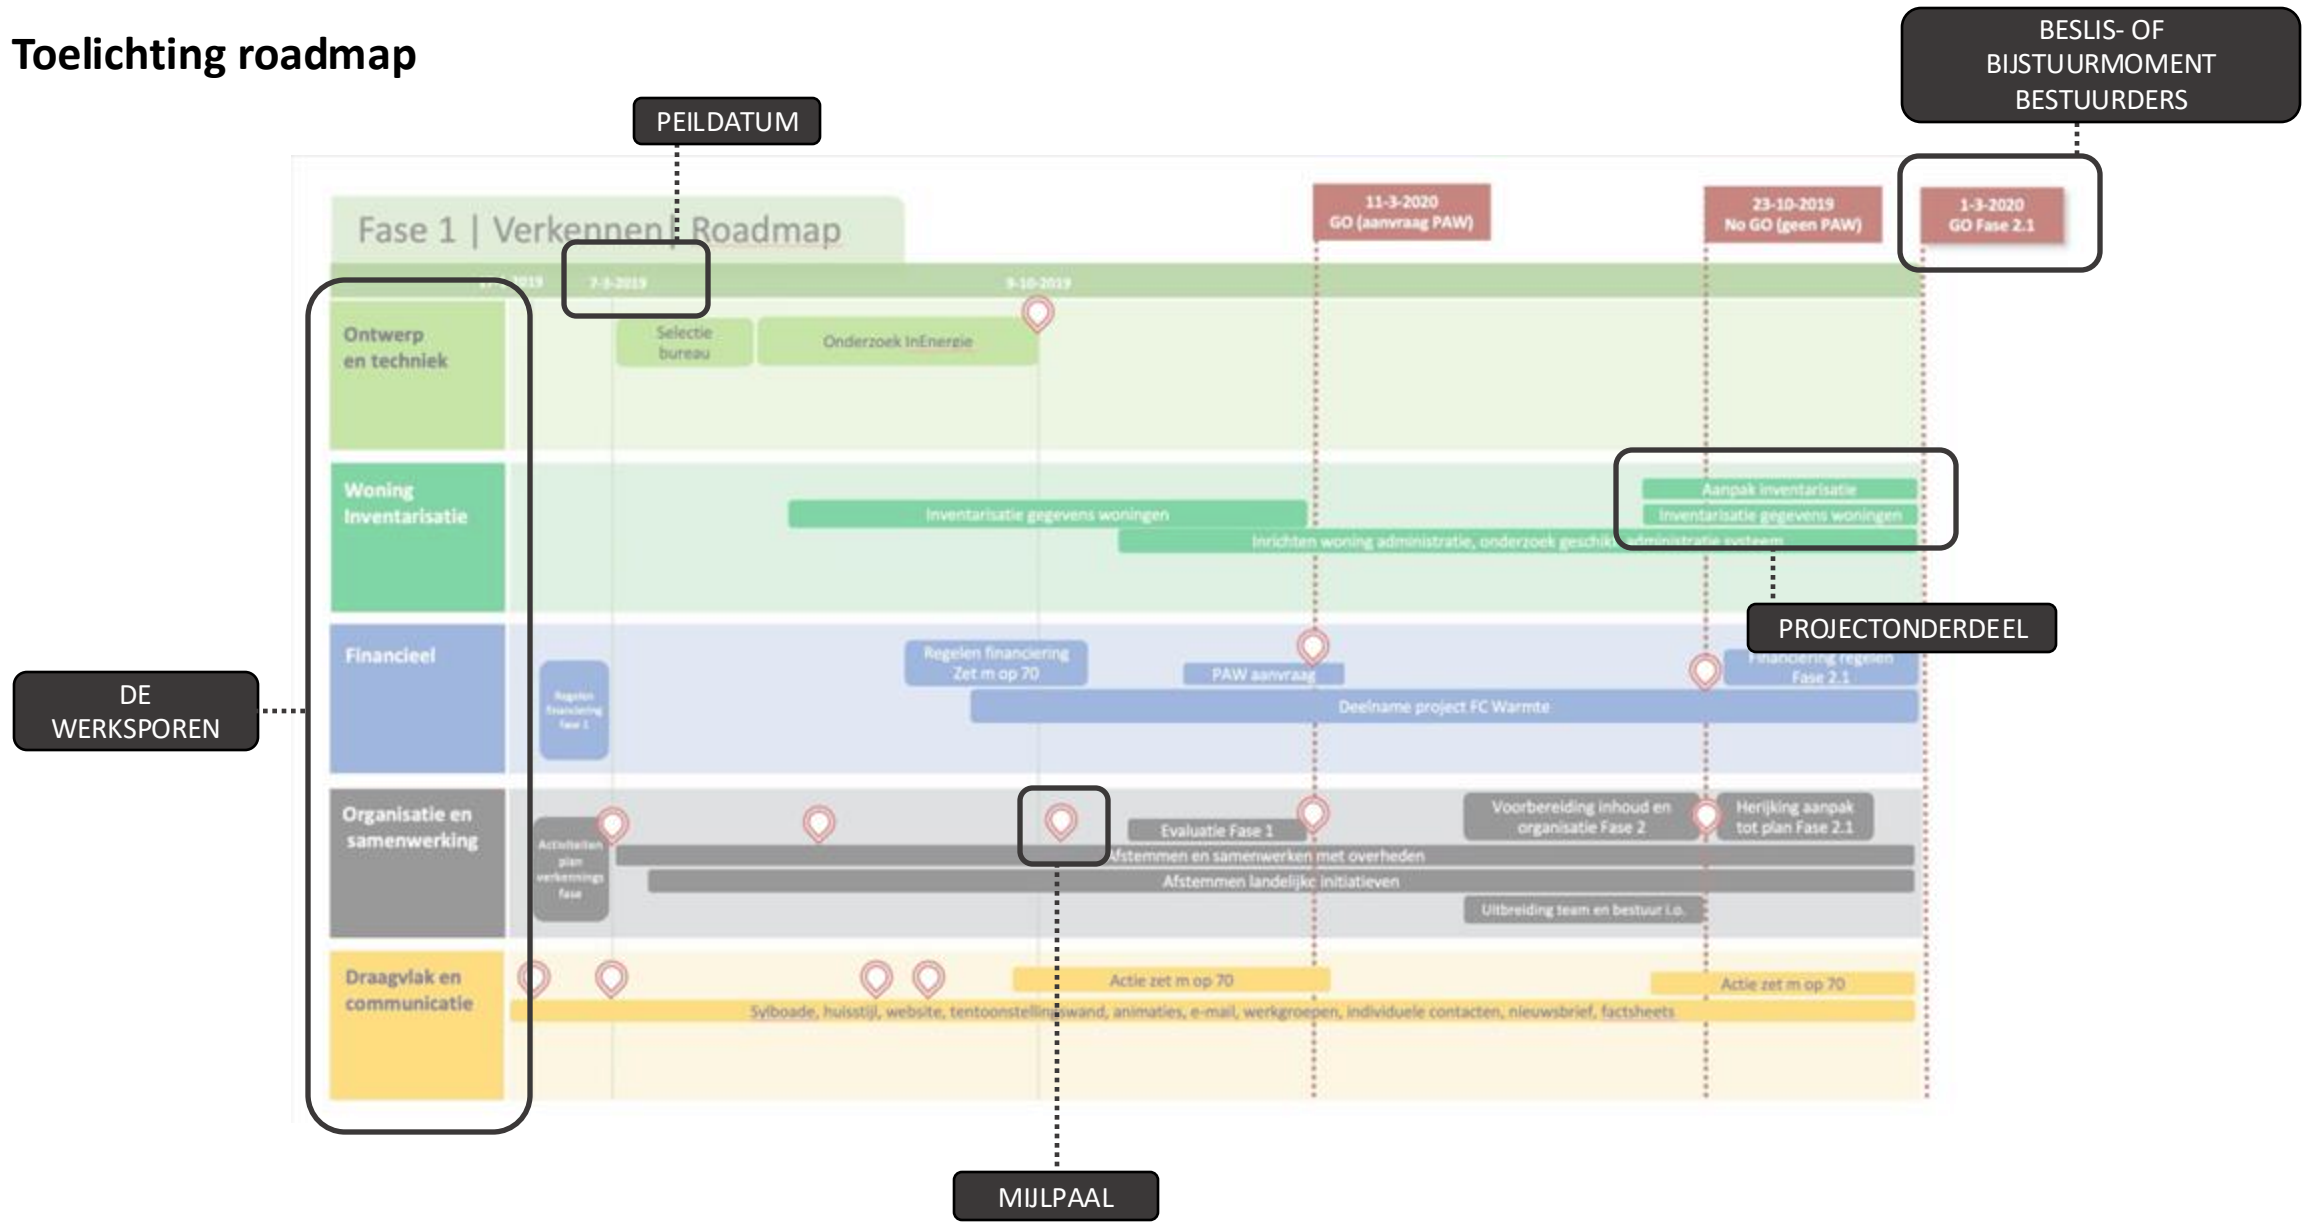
Toelichting roadmap

PEILDATUM

BESLIS- OF BIJSTUURMOMENT BESTUURDERS

Fase 1 | Verkennen | Roadmap

11-3-2020
GO (aanvraag PAW)

23-10-2019
No GO (geen PAW)

1-3-2020
GO Fase 2.1

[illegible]-2019

7-3-2019

9-10-2019

Ontwerp en techniek

Selectie bureau

Onderzoek InEnergie

Woning Inventarisatie

Inventarisatie gegevens woningen

Aanpak inventarisatie

Inventarisatie gegevens woningen

Inrichten woning administratie, onderzoek geschikt administratie systeem

PROJECTONDERDEEL

Financieel

Regelen financiering fase 1

Regelen financiering Zet m op 70

PAW aanvraag

Financiering regelen Fase 2.1

Deelname project FC Warmte

DE WERKSPOREN

Organisatie en samenwerking

Activiteiten plan verkennings fase

Evaluatie Fase 1

Voorbereiding inhoud en organisatie Fase 2

Herijking aanpak tot plan Fase 2.1

Afstemmen en samenwerken met overheden

Afstemmen landelijke initiatieven

Uitbreiding team en bestuur i.o.

Draagvlak en communicatie

Actie zet m op 70

Actie zet m op 70

Sylboade, huisstijl, website, tentoonstellingswand, animaties, e-mail, werkgroepen, individuele contacten, nieuwsbrief, factsheets

MIJLPAAL